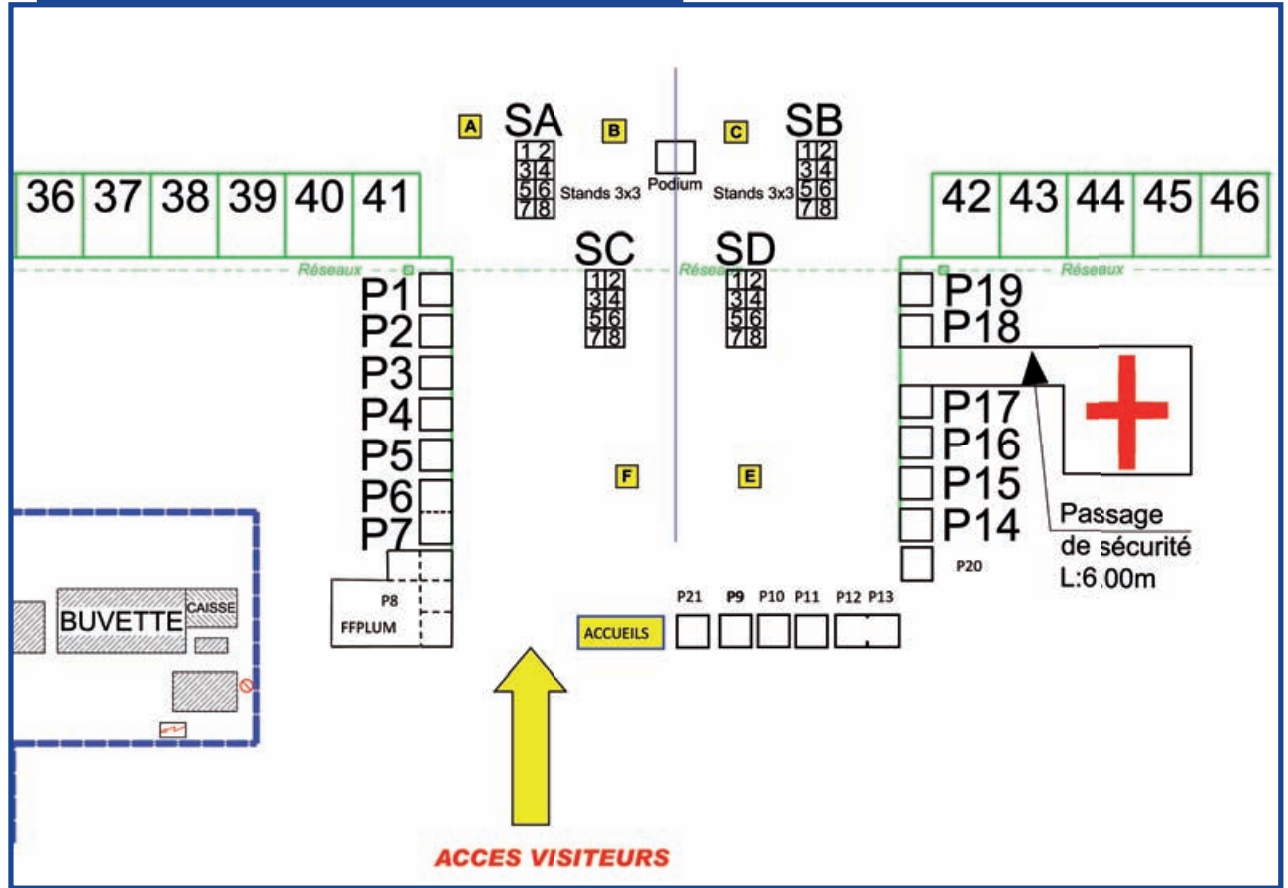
A SA B C SB

1 2
3 4
5 6
7 8

Stands 3x3 Podium Stands 3x3

1 2
3 4
5 6
7 8

36 37 38 39 40 41

42 43 44 45 46

Réseaux Réseaux Réseaux

SC SD

1 2
3 4
5 6
7 8

1 2
3 4
5 6
7 8

P1
P2
P3
P4
P5
P6
P7

P19
P18
P17
P16
P15
P14
P20

F E

Passage de sécurité L:6.00m

P8
FFPLUM

BUVETTE CAISSE

ACCUEILS

P21 P9 P10 P11 P12 P13

ACCES VISITEURS